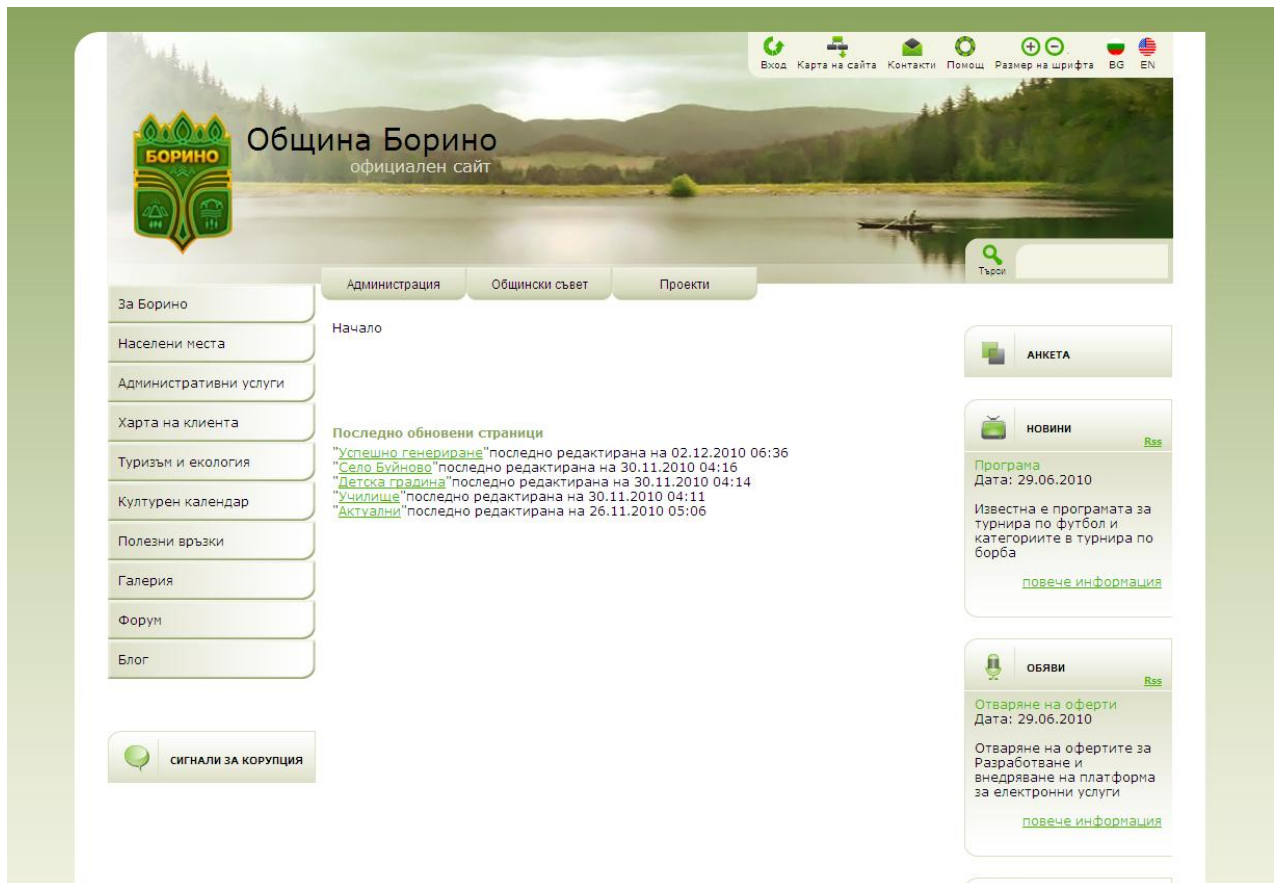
Вход Карта на сайта Контакти Помощ Размер на шрифта BG EN

БОРИНО

Община Борино
официален сайт

Търси

Администрация | Общински съвет | Проекти

За Борино
Населени места
Административни услуги
Харта на клиента
Туризъм и екология
Културен календар
Полезни връзки
Галерия
Форум
Блог

СИГНАЛИ ЗА КОРУПЦИЯ

Начало

Последно обновени страници
"Успешно генериране"последно редактирана на 02.12.2010 06:36
"Село Буйново"последно редактирана на 30.11.2010 04:16
"Детска градина"последно редактирана на 30.11.2010 04:14
"Училище"последно редактирана на 30.11.2010 04:11
"Актуални"последно редактирана на 26.11.2010 05:06

АНКЕТА

НОВИНИ
Rss
Програма
Дата: 29.06.2010

Известна е програмата за турнира по футбол и категориите в турнира по борба

повече информация

ОБЯВИ
Rss
Отваряне на оферти
Дата: 29.06.2010

Отваряне на офертите за Разработване и внедряване на платформа за електронни услуги

повече информация